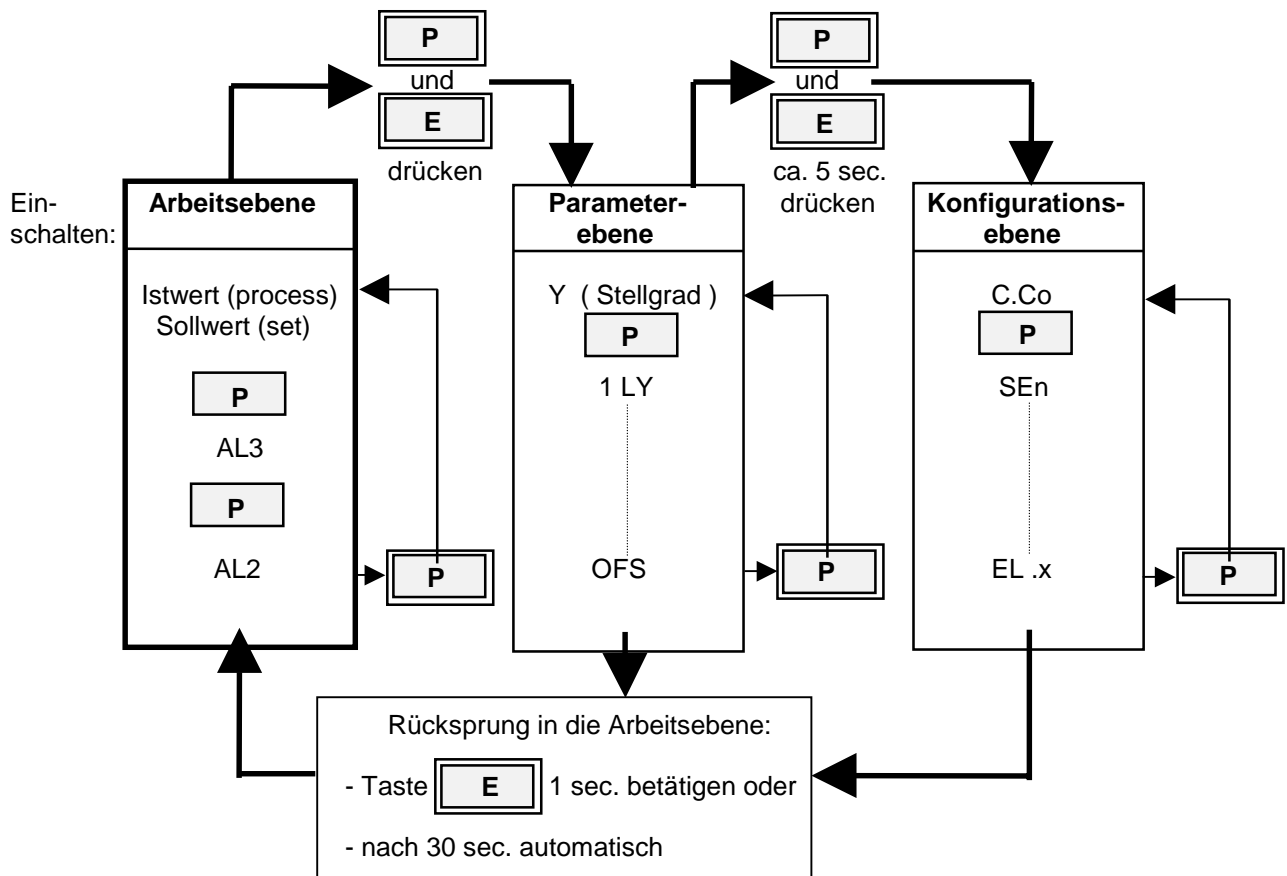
P
und
E
drücken

P
und
E
ca. 5 sec.
drücken

Einschalten:

Arbeitsebene

Istwert (process)
Sollwert (set)

P

AL3

P

AL2

P

Parameterebene

Y ( Stellgrad )

P

1 LY

OFS

P

Konfigurationsebene

C.Co

P

SEn

EL .x

P

Rücksprung in die Arbeitsebene:

- Taste E 1 sec. betätigen oder

- nach 30 sec. automatisch